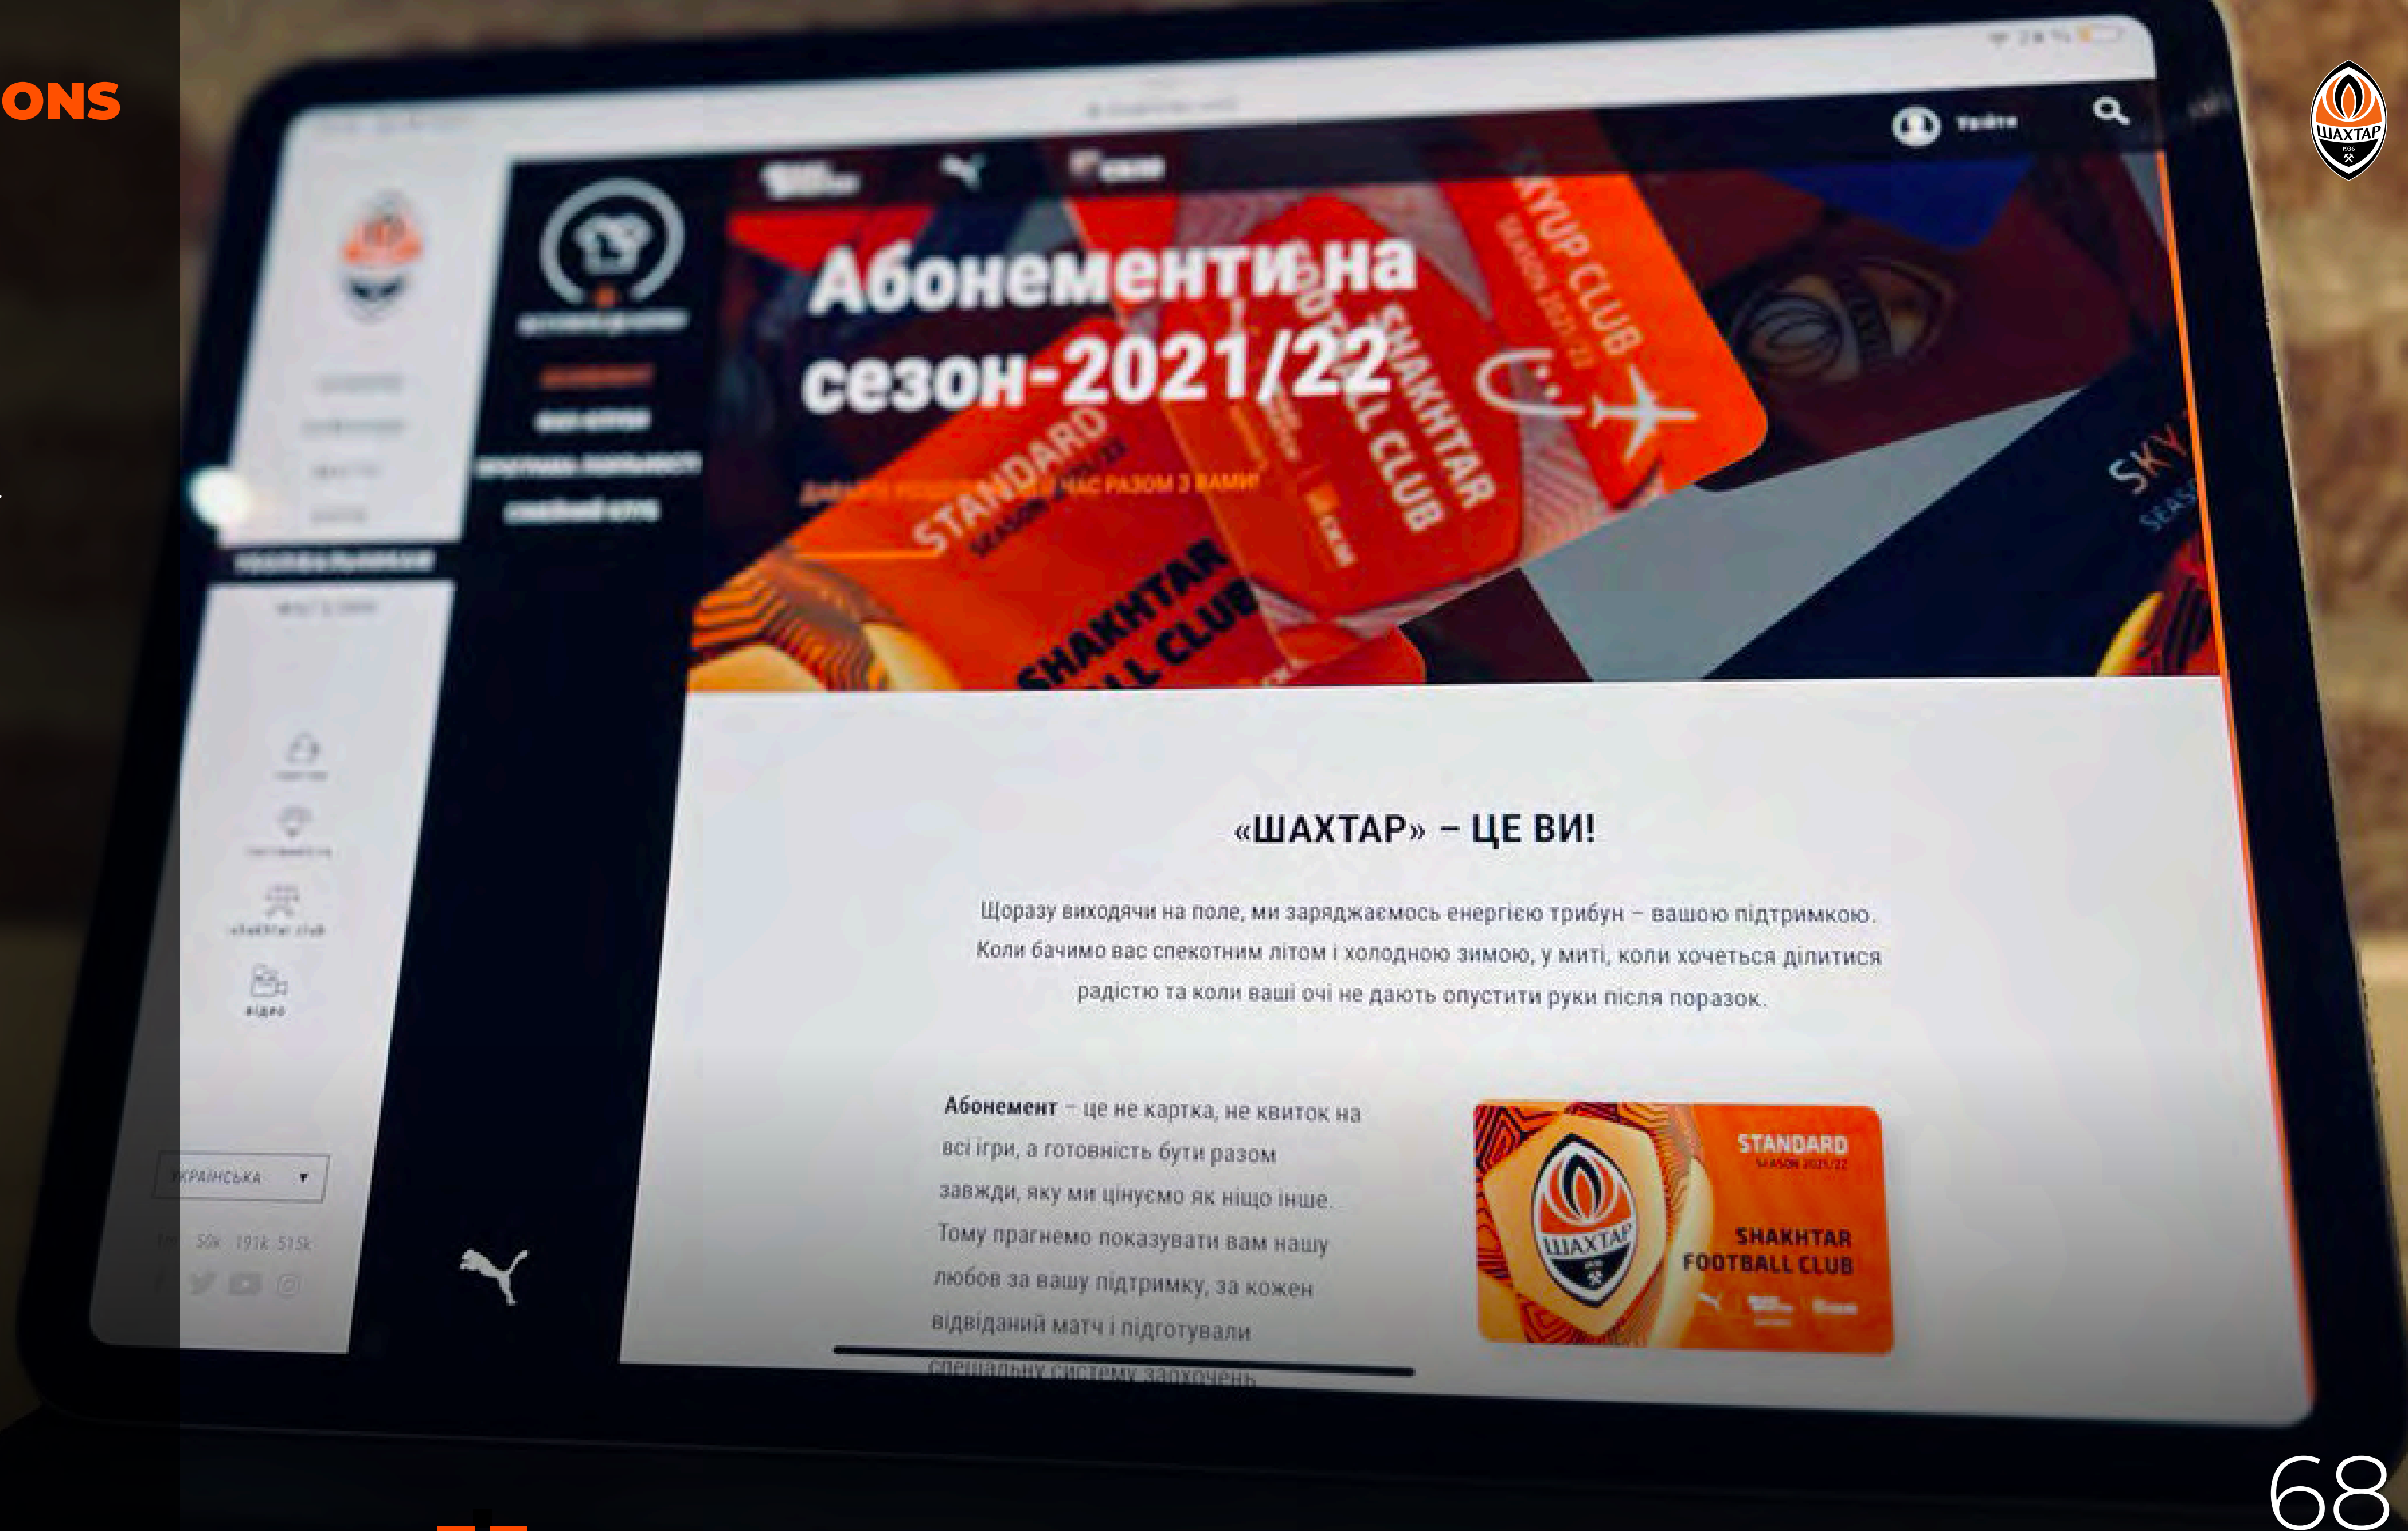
ONS

ШАХТАР 1936

Увійти

Абонементи на сезон-2021/22

SKYUP CLUB SEASON 2021/22

SHAKHTAR FOOTBALL CLUB

STANDARD SEASON 2021/22

SHAKHTAR FOOTBALL CLUB

SKY SEAS

«ШАХТАР» – ЦЕ ВИ!

Щоразу виходячи на поле, ми заряджаємось енергією трибун – вашою підтримкою. Коли бачимо вас спекотним літом і холодною зимою, у миті, коли хочеться ділитися радістю та коли ваші очі не дають опустити руки після поразок.

Абонемент – це не картка, не квиток на всі ігри, а готовність бути разом завжди, яку ми цінуємо як ніщо інше. Тому прагнемо показувати вам нашу любов за вашу підтримку, за кожен відвіданий матч і підготували спеціальну систему заохочень

STANDARD SEASON 2021/22

SHAKHTAR FOOTBALL CLUB

ШАХТАР

УКРАЇНСЬКА

50k 191k 515k

відео

shakhtar club

68